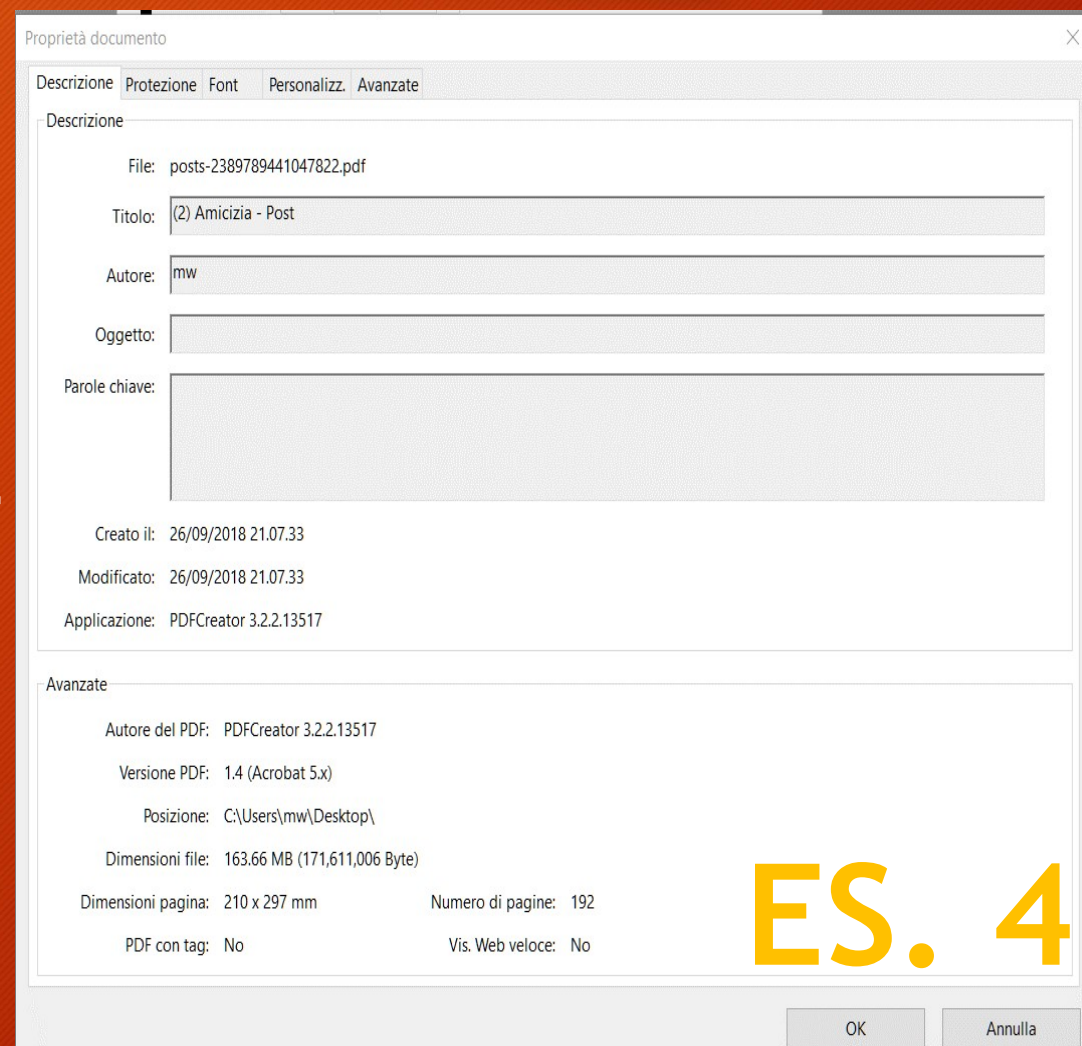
Proprietà documento

Descrizione | Protezione | Font | Personalizz. | Avanzate

Descrizione

File: posts-2389789441047822.pdf

Titolo: (2) Amicizia - Post

Autore: mw

Oggetto:

Parole chiave:

Creato il: 26/09/2018 21.07.33

Modificato: 26/09/2018 21.07.33

Applicazione: PDFCreator 3.2.2.13517

Avanzate

Autore del PDF: PDFCreator 3.2.2.13517

Versione PDF: 1.4 (Acrobat 5.x)

Posizione: C:\Users\mw\Desktop\

Dimensioni file: 163.66 MB (171,611,006 Byte)

Dimensioni pagina: 210 x 297 mm

Numero di pagine: 192

PDF con tag: No

Vis. Web veloce: No

ES. 4

OK

Annulla